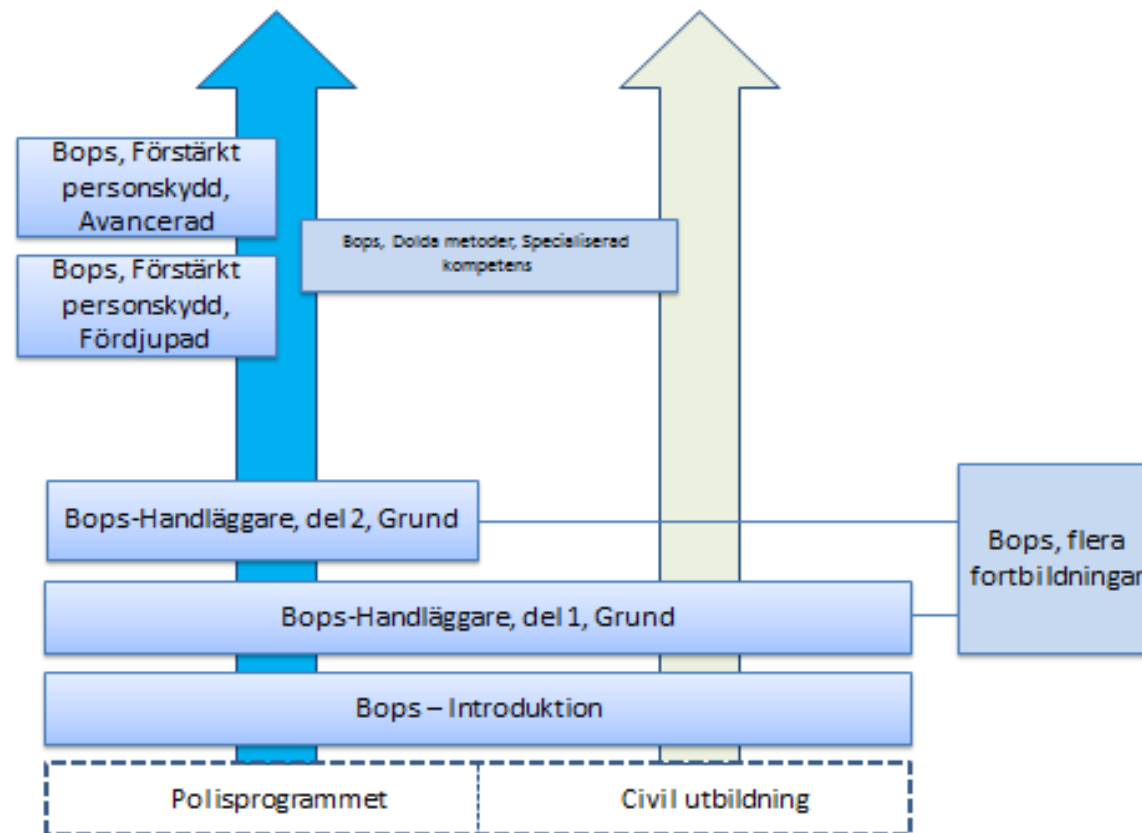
Bops, Förstärkt personskydd, Avancerad

Bops, Förstärkt personskydd, Fördjupad

Bops, Dolda metoder, Specialiserad kompetens

Bops-Handläggare, del 2, Grund

Bops, flera fortbildningar

Bops-Handläggare, del 1, Grund

Bops – Introduktion

Polisprogrammet

Civil utbildning